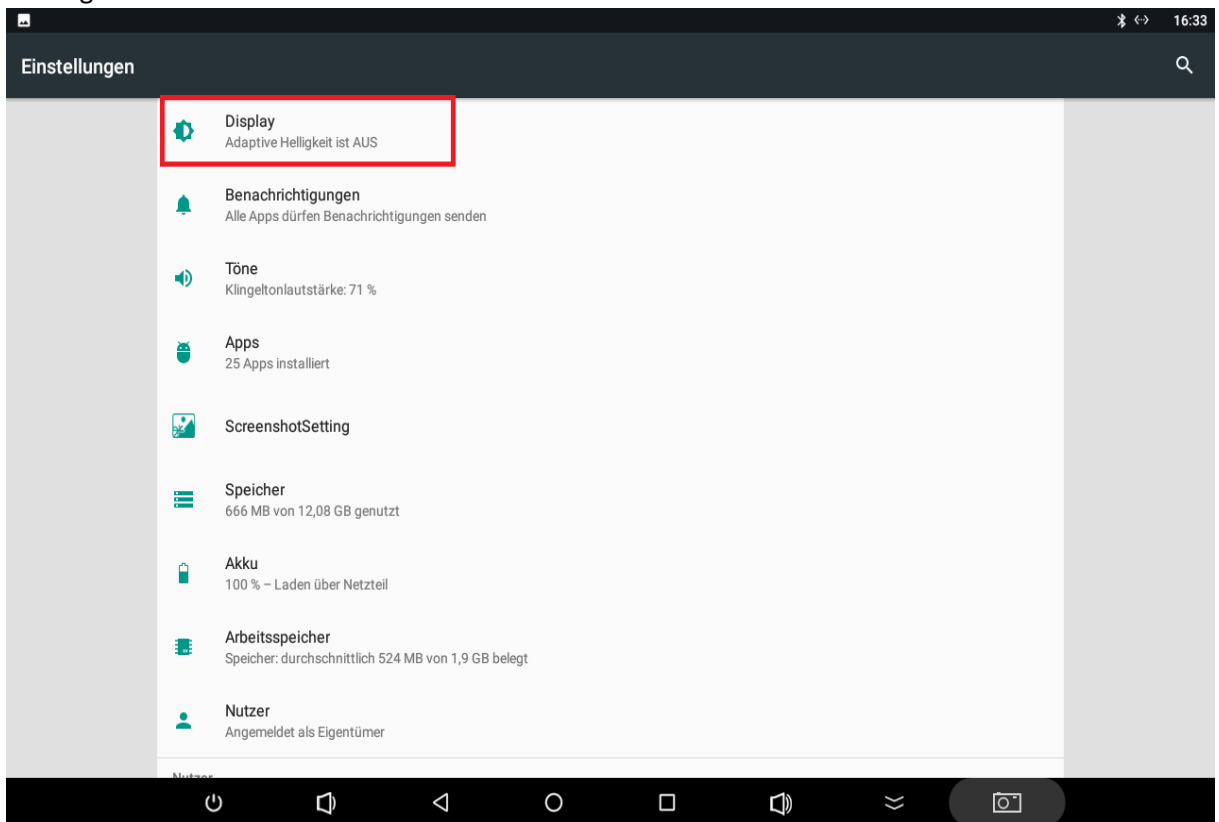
16:33

Einstellungen

Display
Adaptive Helligkeit ist AUS

Benachrichtigungen
Alle Apps dürfen Benachrichtigungen senden

Töne
Klingeltonlautstärke: 71 %

Apps
25 Apps installiert

ScreenshotSetting

Speicher
666 MB von 12,08 GB genutzt

Akku
100 % – Laden über Netzteil

Arbeitsspeicher
Speicher: durchschnittlich 524 MB von 1,9 GB belegt

Nutzer
Angemeldet als Eigentümer

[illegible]